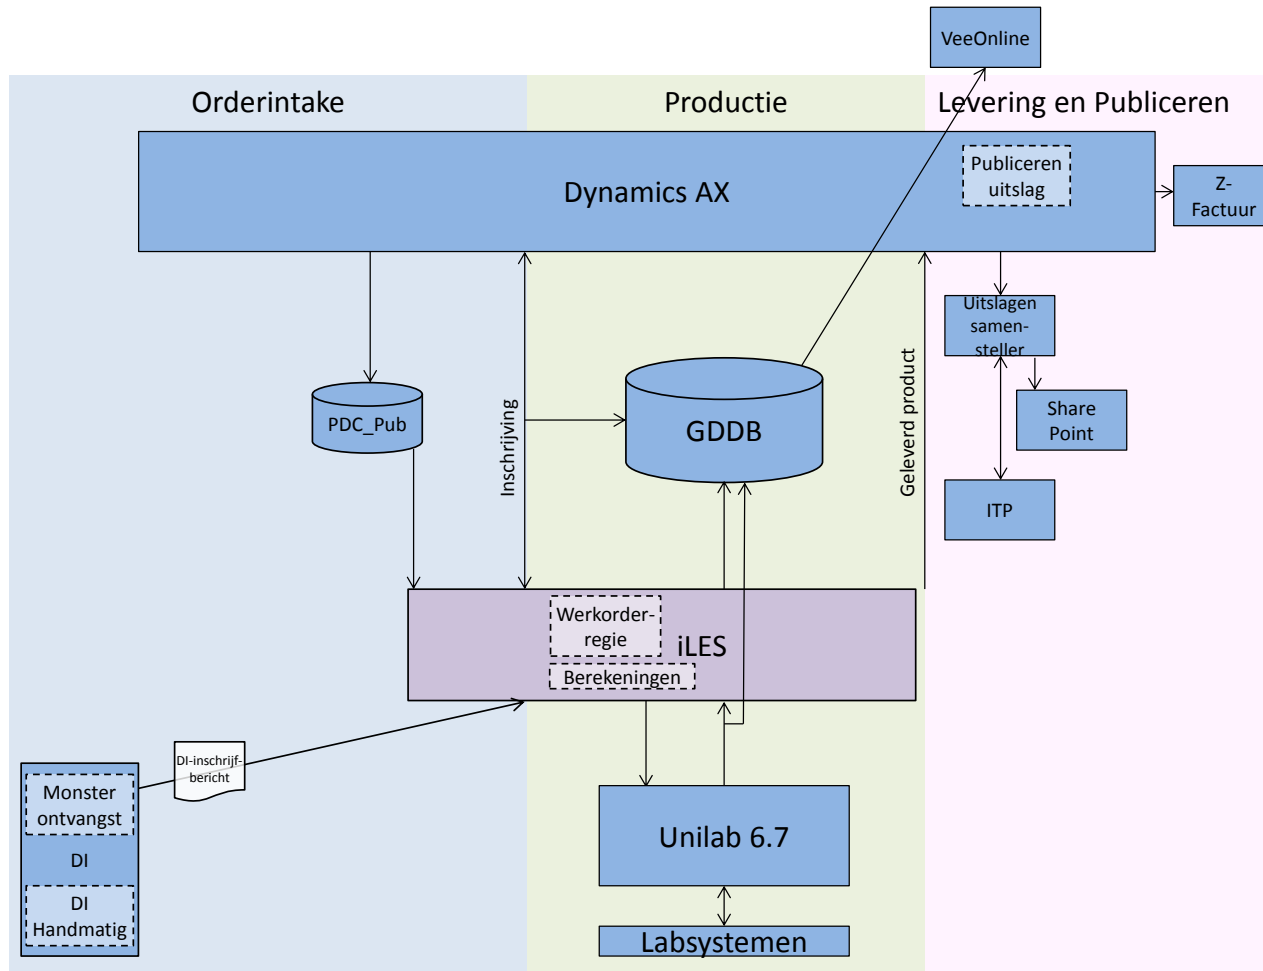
VeeOnline

Orderintake

Productie

Levering en Publiceren

Dynamics AX

Publiceren uitslag

Z-Factuur

Uitslagen samen-steller

Share Point

ITP

PDC_Pub

Inschrijving

GDDB

Geleverd product

Werkorder-regie

iLES

Berekeningen

DI-inschrijf-bericht

Monster ontvangst

DI

DI Handmatig

Unilab 6.7

Labsystemen